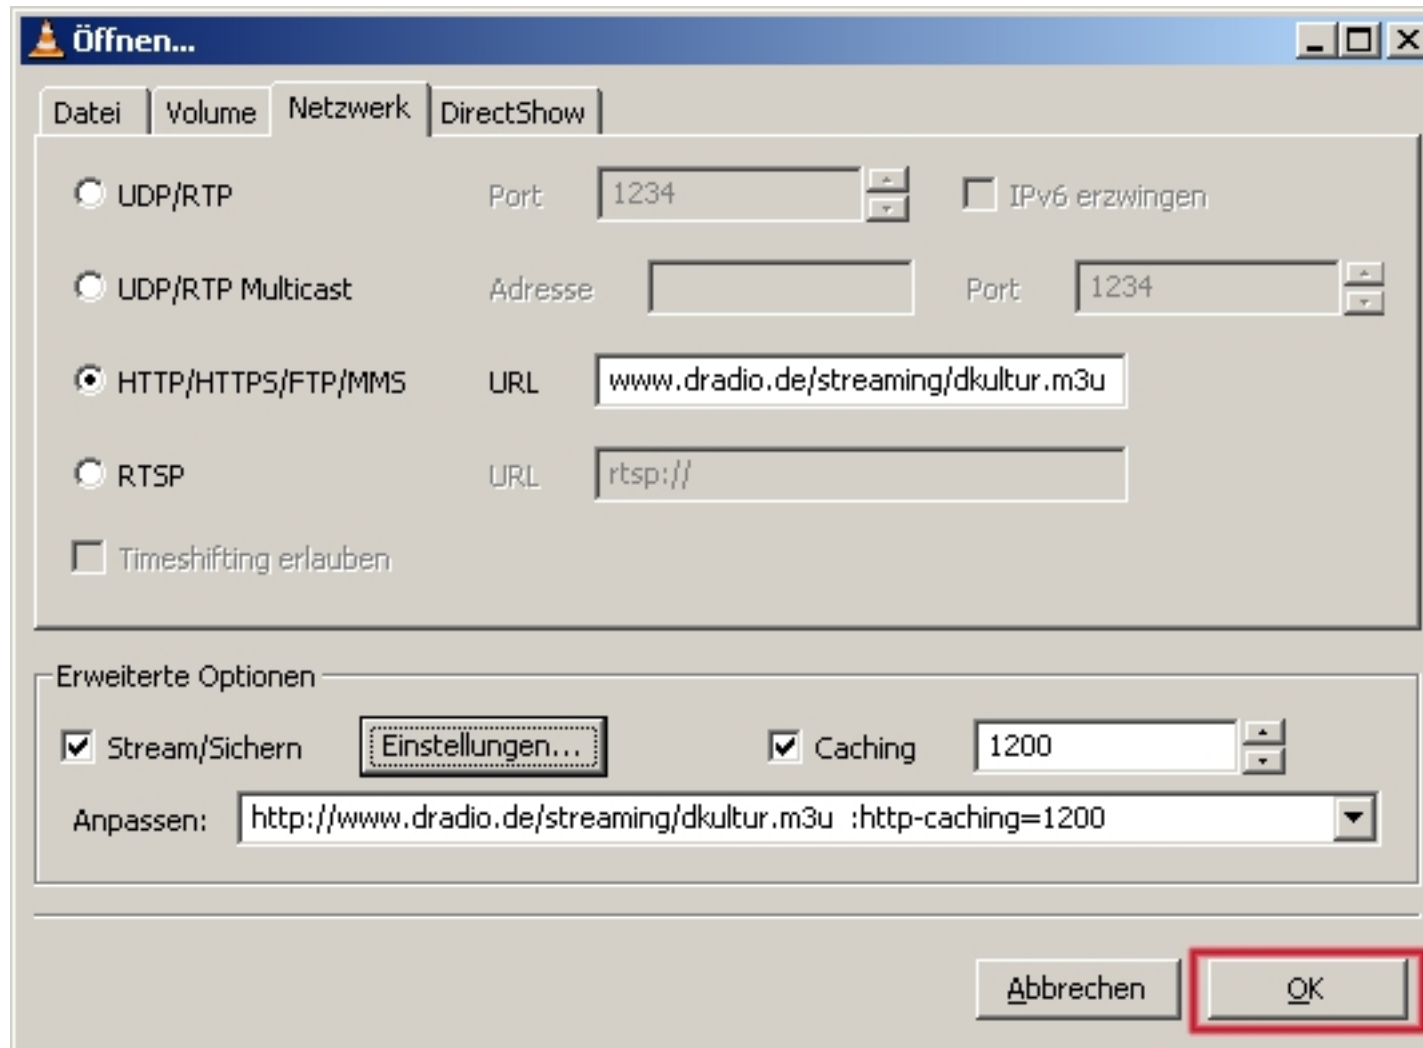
Öffnen...

Datei | Volume | Netzwerk | DirectShow

UDP/RTP Port 1234 IPv6 erzwingen

UDP/RTP Multicast Adresse Port 1234

HTTP/HTTPS/FTP/MMS URL www.dradio.de/streaming/dkultur.m3u

RTSP URL rtsp://

Timeshifting erlauben

Erweiterte Optionen

Stream/Sichern Einstellungen... Caching 1200

Anpassen: http://www.dradio.de/streaming/dkultur.m3u :http-caching=1200

Abbrechen OK